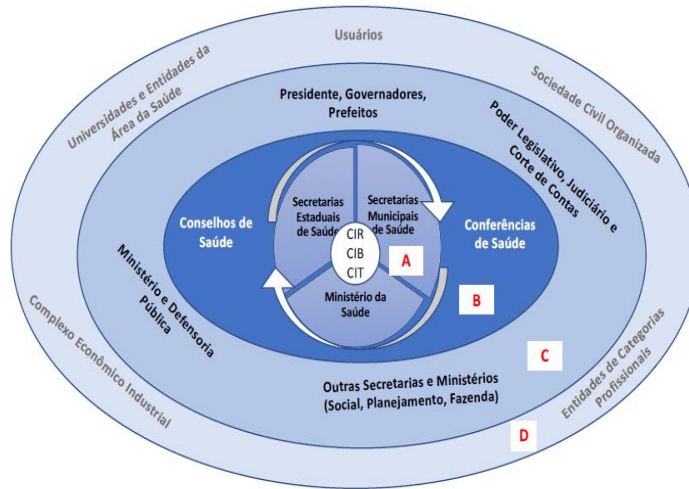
Usuários

Universidades e Entidades da Área da Saúde

Sociedade Civil Organizada

Presidente, Governadores, Prefeitos

Poder Legislativo, Judiciário e Corte de Contas

Conselhos de Saúde

Secretarias Estaduais de Saúde

Secretarias Municipais de Saúde

CIR
CIB
CIT

Ministério da Saúde

Conferências de Saúde

A

B

C

D

Ministério e Defensoria Pública

Complexo Econômico Industrial

Outras Secretarias e Ministérios (Social, Planejamento, Fazenda)

Entidades de Categorias Profissionais